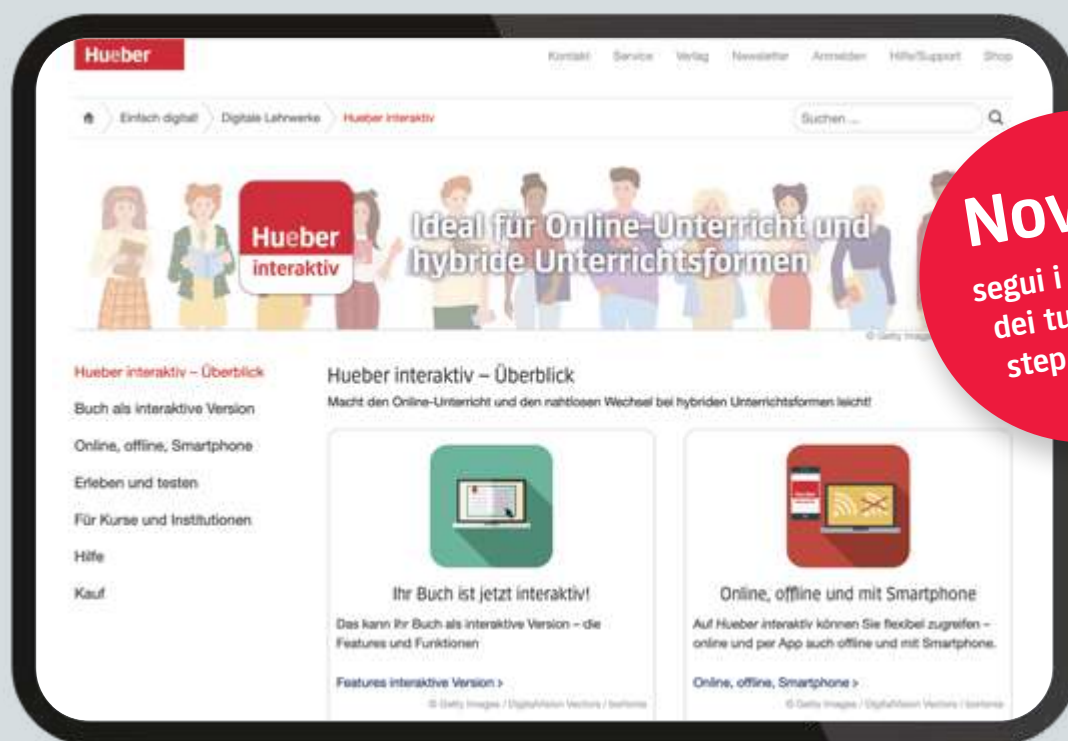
Hueber

Kontakt Service Verlag Newsletter Anmelden Hilfe/Support Shop

Einfach digital Digitale Lehrwerke Hueber interaktiv

Suchen ...

Hueber interaktiv

Ideal für Online-Unterricht und hybride Unterrichtsformen

© Getty Images

Nov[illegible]
segui i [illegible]
dei tu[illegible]
step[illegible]

Hueber interaktiv – Überblick
Buch als interaktive Version
Online, offline, Smartphone
Erleben und testen
Für Kurse und Institutionen
Hilfe
Kauf

Hueber interaktiv – Überblick

Macht den Online-Unterricht und den nahtlosen Wechsel bei hybriden Unterrichtsformen leicht!

Ihr Buch ist jetzt interaktiv!

Das kann Ihr Buch als interaktive Version – die Features und Funktionen

Features interaktive Version >

© Getty Images / DigitalVision Vectors / bortonia

Online, offline und mit Smartphone

Auf Hueber interaktiv können Sie flexibel zugreifen – online und per App auch offline und mit Smartphone.

Online, offline, Smartphone >

© Getty Images / DigitalVision Vectors / bortonia